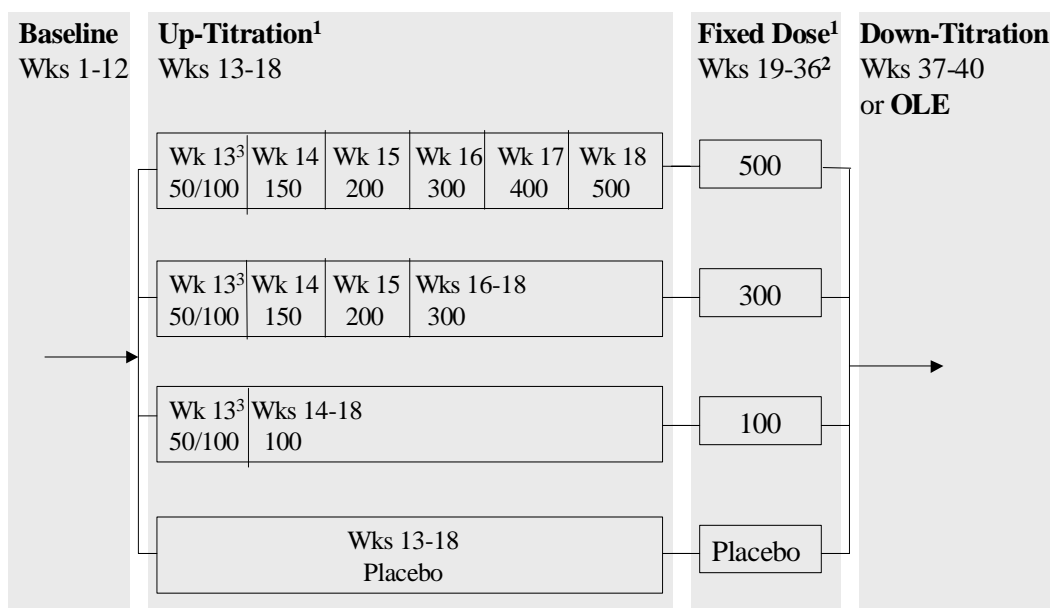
**Baseline**
Wks 1-12

**Up-Titration$^1$**
Wks 13-18

**Fixed Dose$^1$**
Wks 19-36$^2$

**Down-Titration**
Wks 37-40
or **OLE**

| Wk 13$^3$ | Wk 14 | Wk 15 | Wk 16 | Wk 17 | Wk 18 |
|---|---|---|---|---|---|
| 50/100 | 150 | 200 | 300 | 400 | 500 |

500

| Wk 13$^3$ | Wk 14 | Wk 15 | Wks 16-18 |
|---|---|---|---|
| 50/100 | 150 | 200 | 300 |

300

| Wk 13$^3$ | Wks 14-18 |
|---|---|
| 50/100 | 100 |

100

Wks 13-18
Placebo

Placebo